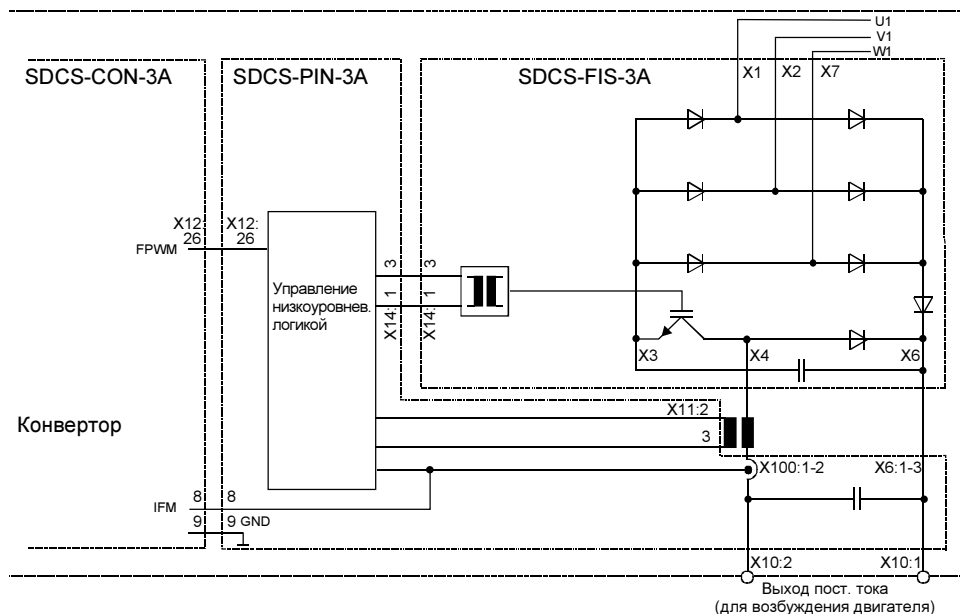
U1
V1
W1

SDCS-CON-3A

SDCS-PIN-3A

SDCS-FIS-3A

X1 X2 X7

X12: 26

X12: 26

FPWM

Управление низкоуровнев. логикой

3
1
X14:

3
1
X14:

X3

X4

X6

Конвертор

X11:2

3

X100:1-2

X6:1-3

IFM

8

8

9

9 GND

X10:2

X10:1

Выход пост. тока (для возбуждения двигателя)